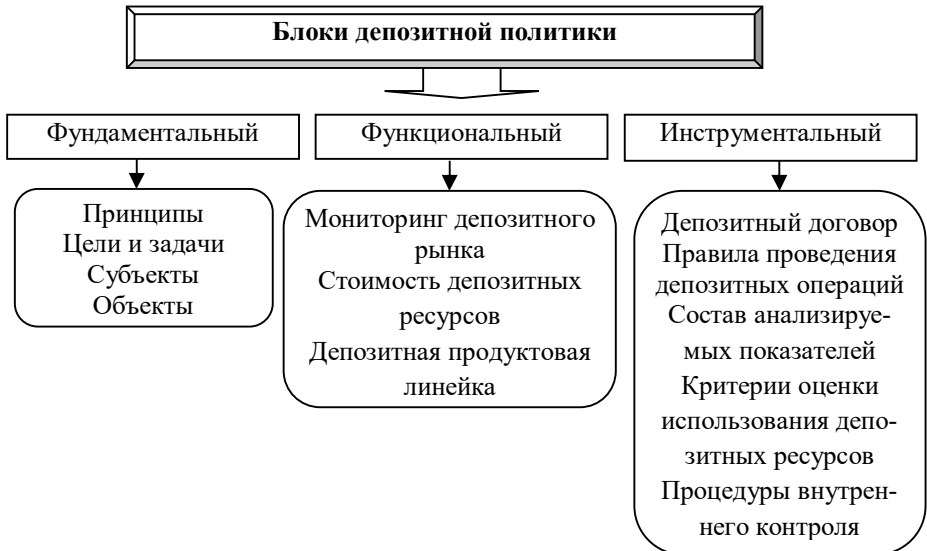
Блоки депозитной политики

Фундаментальный

Принципы
Цели и задачи
Субъекты
Объекты

Функциональный

Мониторинг депозитного рынка
Стоимость депозитных ресурсов
Депозитная продуктовая линейка

Инструментальный

Депозитный договор
Правила проведения депозитных операций
Состав анализируемых показателей
Критерии оценки использования депозитных ресурсов
Процедуры внутреннего контроля